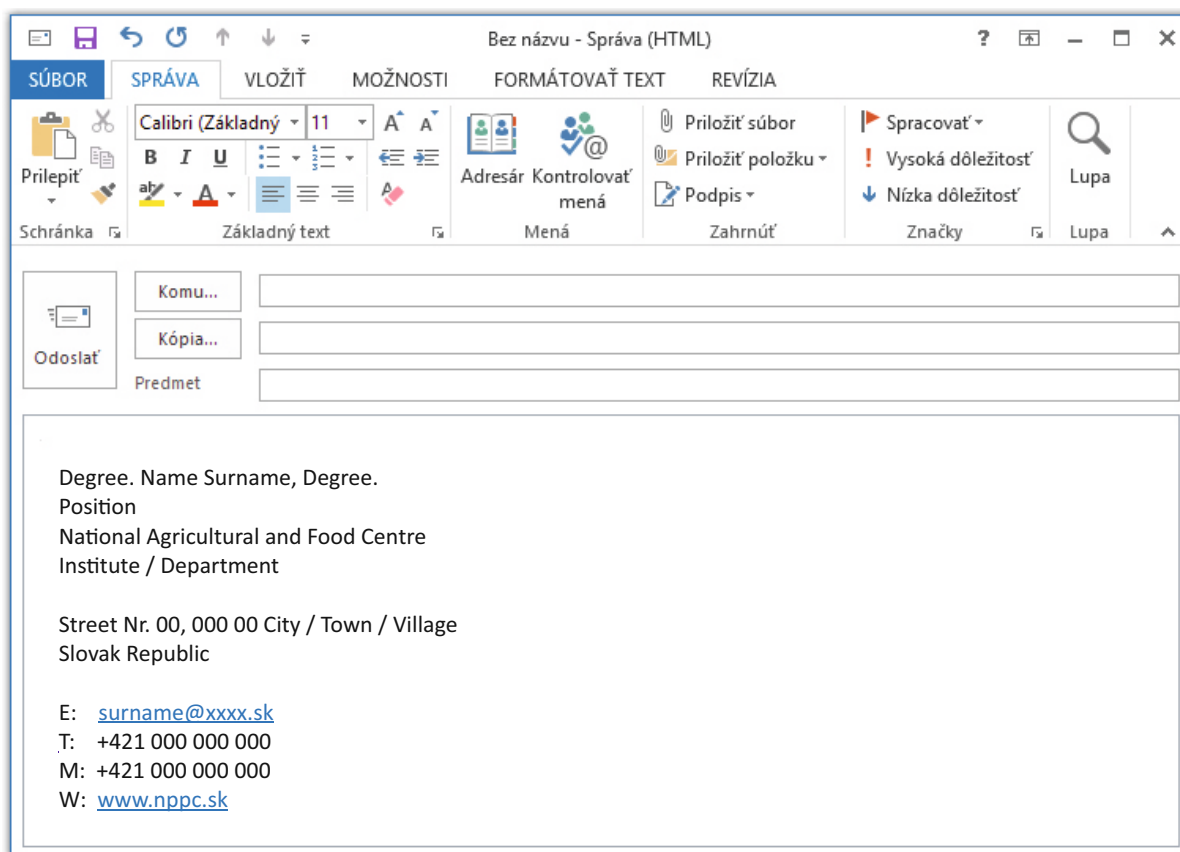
Bez názvu - Správa (HTML)

? 

SÚBOR SPRÁVA VLOŽIŤ MOŽNOSTI FORMÁTOVAŤ TEXT REVÍZIA

Prilepiť
Schránka

Calibri (Základný 11
B I U
Základný text

Adresár Kontrolovať mená
Mená

Priložiť súbor
Priložiť položku
Podpis
Zahrnúť

Spracovať
Vysoká dôležitosť
Nízka dôležitosť
Značky

Lupa
Lupa

Odoslať
Komu...
Kópia...
Predmet

Degree. Name Surname, Degree.
Position
National Agricultural and Food Centre
Institute / Department

Street Nr. 00, 000 00 City / Town / Village
Slovak Republic

E: surname@xxxx.sk
T: +421 000 000 000
M: +421 000 000 000
W: www.nppc.sk